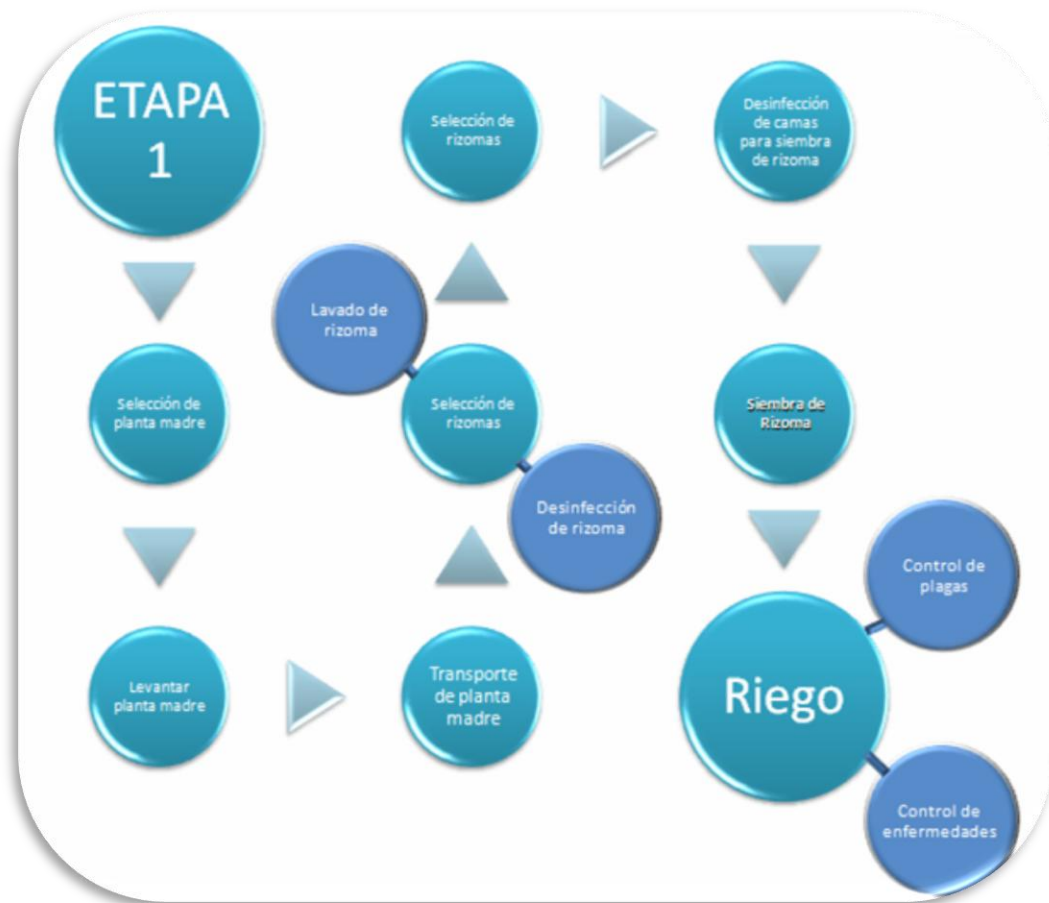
ETAPA 1

Selección de planta madre

Levantar planta madre

Transporte de planta madre

Selección de rizomas

Lavado de rizoma

Desinfección de rizoma

Selección de rizomas

Desinfección de camas para siembra de rizoma

Siembra de Rizoma

Riego

Control de plagas

Control de enfermedades